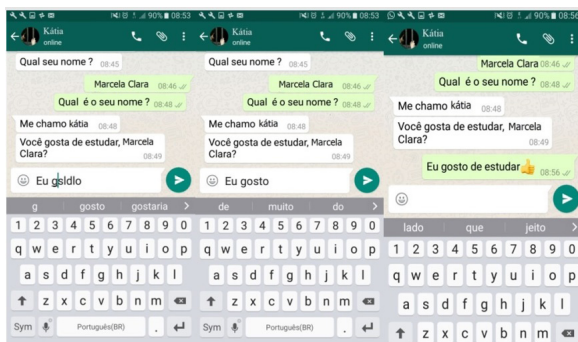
90% 08:53
Kátia
online
Qual seu nome ? 08:45
Marcela Clara 08:46
Qual é o seu nome ? 08:48
Me chamo kátia 08:48
Você gosta de estudar, Marcela Clara? 08:49
Eu gsldlo
g gosto gostaria
1 2 3 4 5 6 7 8 9 0
q w e r t y u i o p
a s d f g h j k l
z x c v b n m
Sym Português(BR) .

90% 08:53
Kátia
online
Qual seu nome ? 08:45
Marcela Clara 08:46
Qual é o seu nome ? 08:48
Me chamo kátia 08:48
Você gosta de estudar, Marcela Clara? 08:49
Eu gosto
de muito do
1 2 3 4 5 6 7 8 9 0
q w e r t y u i o p
a s d f g h j k l
z x c v b n m
Sym Português(BR) .

90% 08:56
Kátia
online
Marcela Clara 08:46
Qual é o seu nome ? 08:48
Me chamo kátia 08:48
Você gosta de estudar, Marcela Clara? 08:49
Eu gosto de estudar 08:56
lado que jeito
1 2 3 4 5 6 7 8 9 0
q w e r t y u i o p
a s d f g h j k l
z x c v b n m